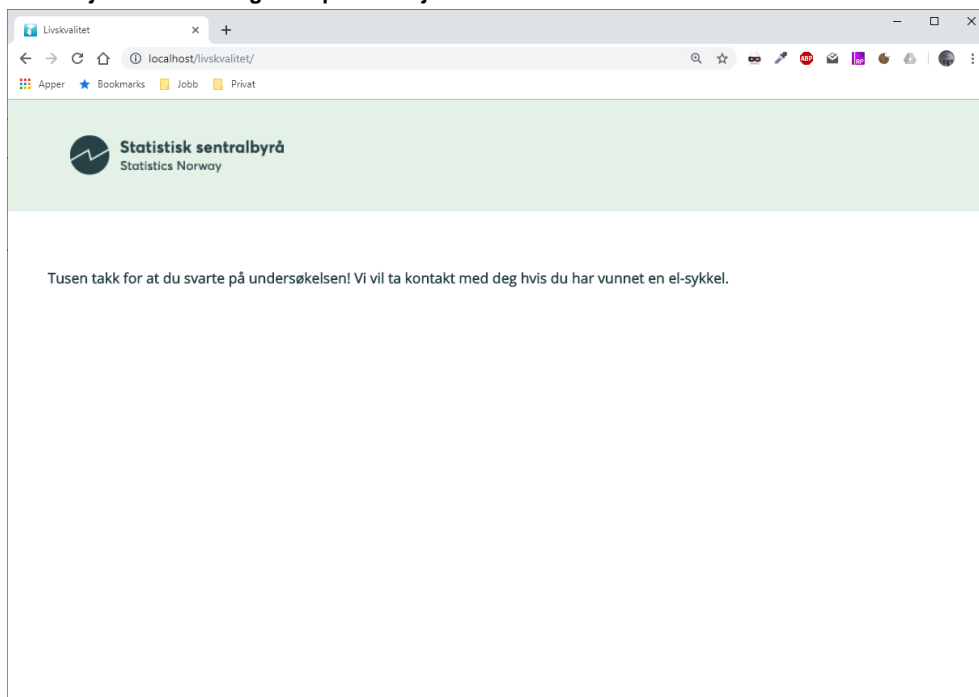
Livskvalitet

localhost/livskvalitet/

Apper Bookmarks Jobb Privat

Statistisk sentralbyrå
Statistics Norway

Tusen takk for at du svarte på undersøkelsen! Vi vil ta kontakt med deg hvis du har vunnet en el-sykkel.